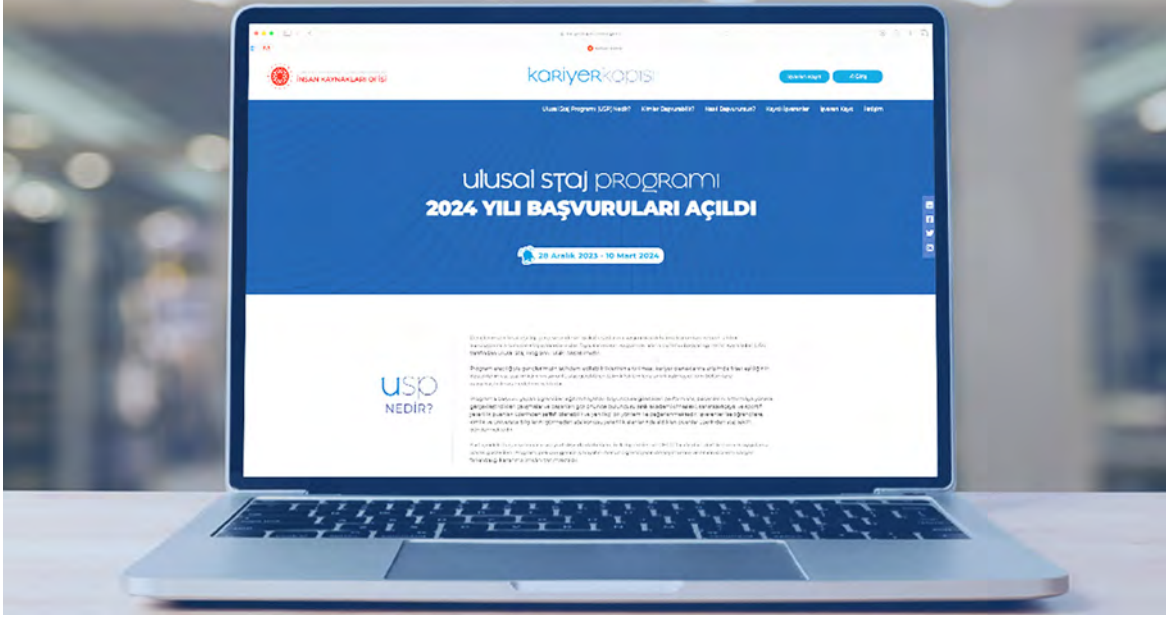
İNSAN KAYNAKLARI OFİSİ

kariyerkapısı

İşveren Kaydı

Giriş

Ulusal Staj Programı (USP) Nedir?

Kimler Başvurabilir?

Nasıl Başvurulur?

Kayıtlı İşverenler

İşveren Kaydı

İletişim

ulusal staj programı

2024 YILI BAŞVURULARI AÇILDI

28 Aralık 2023 - 10 Mart 2024

USP

NEDİR?

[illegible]